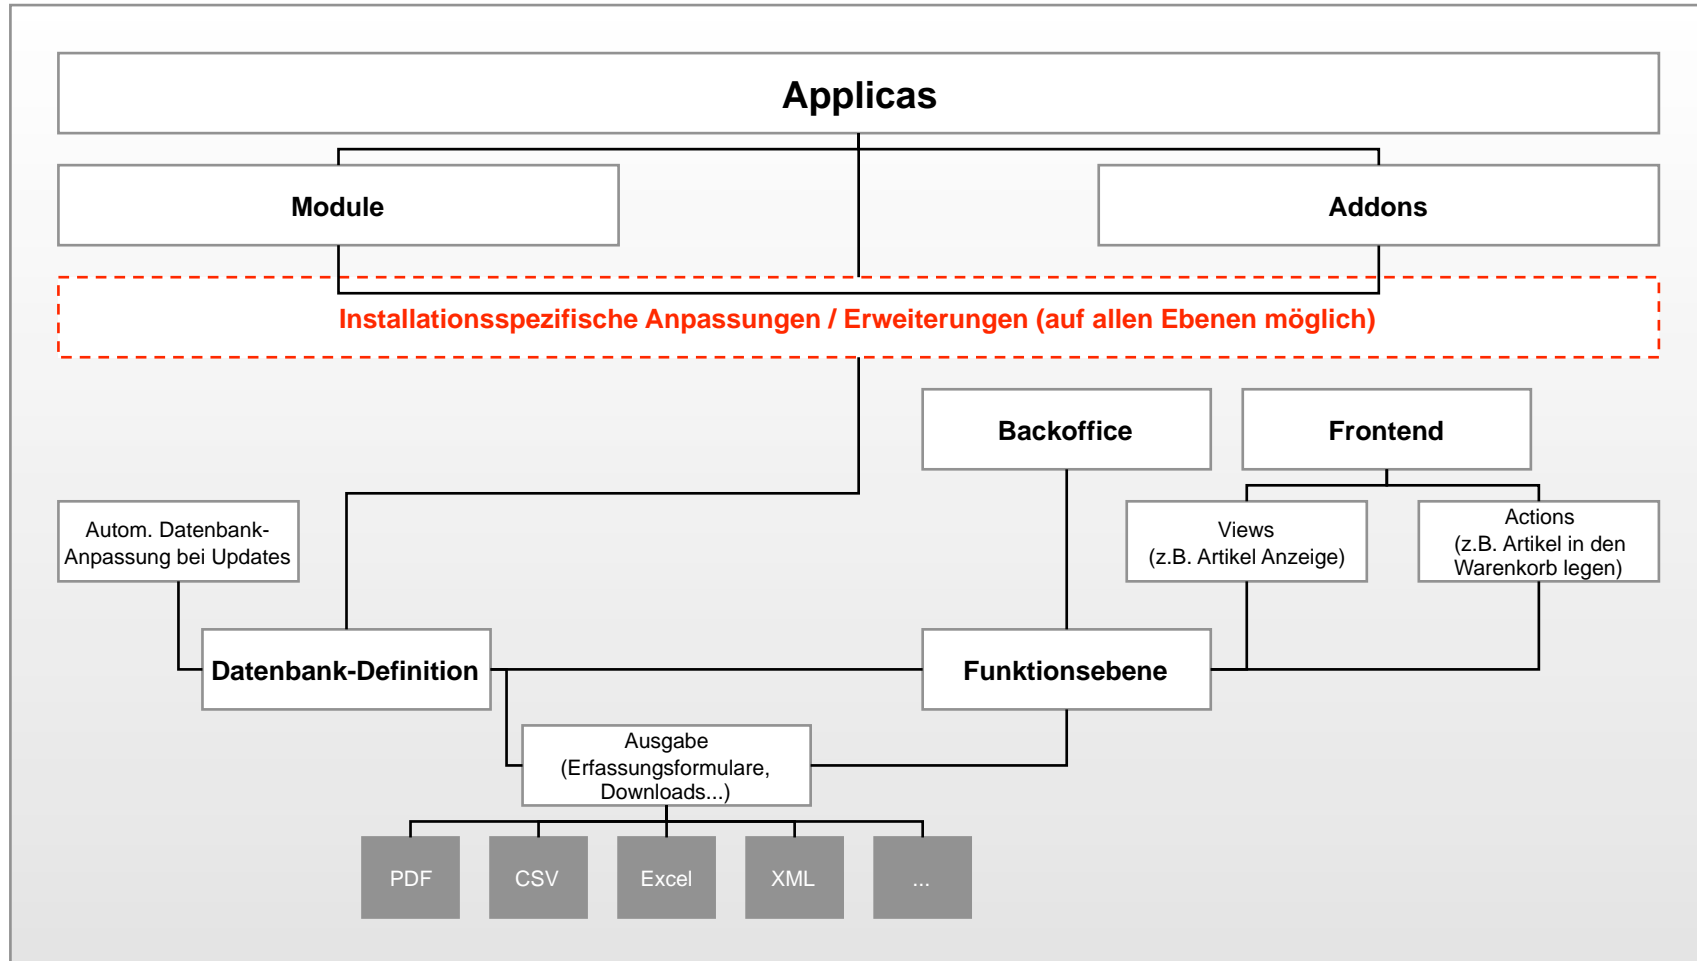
Applicas

Module

Addons

Installationsspezifische Anpassungen / Erweiterungen (auf allen Ebenen möglich)

Backoffice

Frontend

Autom. Datenbank-Anpassung bei Updates

Views (z.B. Artikel Anzeige)

Actions (z.B. Artikel in den Warenkorb legen)

Datenbank-Definition

Funktionsebene

Ausgabe (Erfassungsformulare, Downloads...)

PDF

CSV

Excel

XML

...